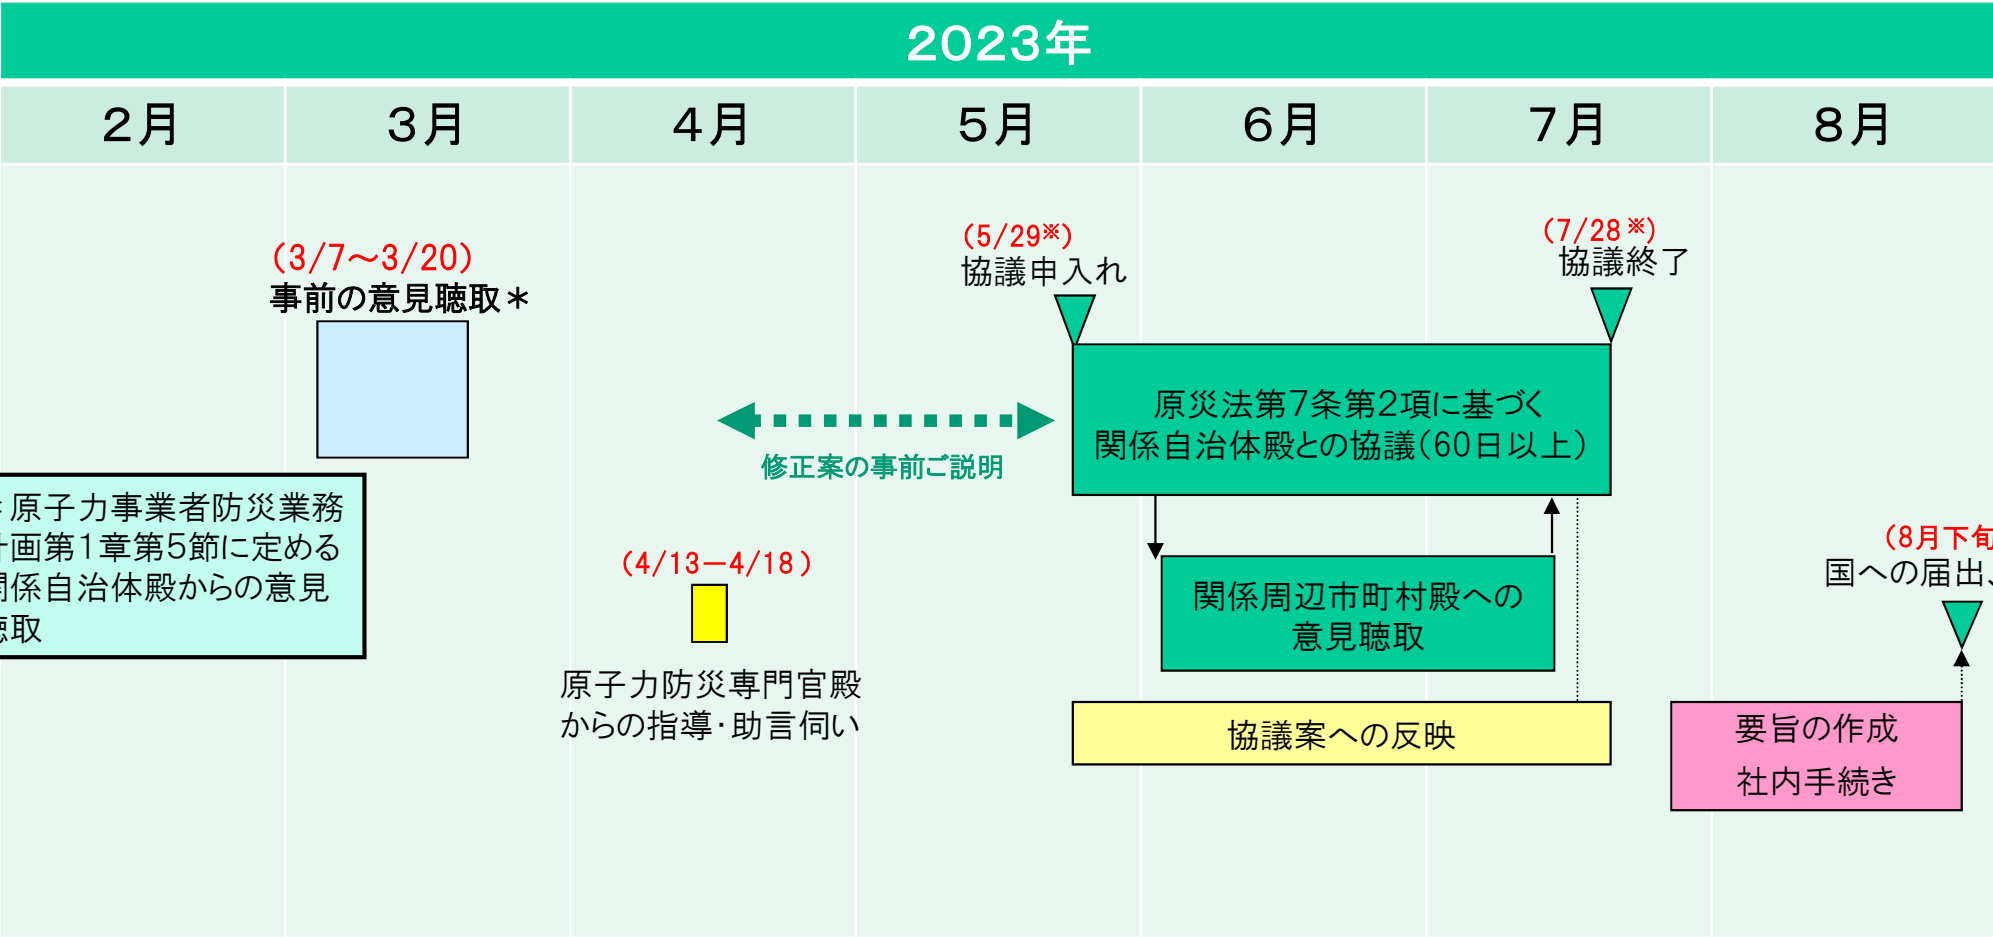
2023年

| 2月 | 3月 | 4月 | 5月 | 6月 | 7月 | 8月 |
|---|---|---|---|---|---|---|

(3/7～3/20)
事前の意見聴取＊

(5/29※)
協議申入れ

(7/28※)
協議終了

原災法第7条第2項に基づく
関係自治体殿との協議(60日以上)

修正案の事前ご説明

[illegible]原子力事業者防災業務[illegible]画第1章第5節に定める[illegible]係自治体殿からの意見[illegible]取

(4/13−4/18)

原子力防災専門官殿
からの指導･助言伺い

関係周辺市町村殿への
意見聴取

(8月下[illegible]
国への届出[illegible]

協議案への反映

要旨の作成
社内手続き